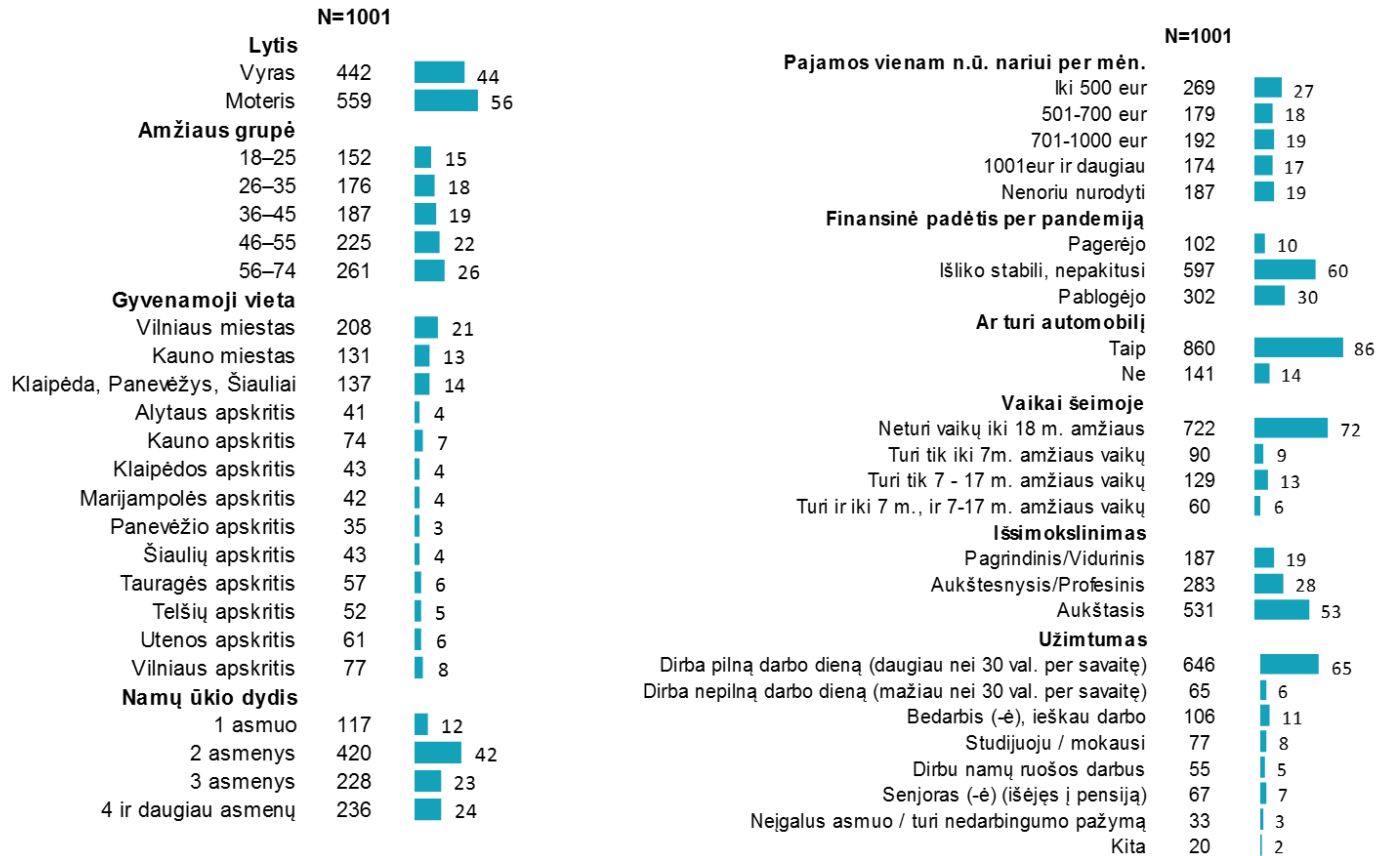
N=1001

| | | |
|---|---|---|
| **Lytis** | | |
| Vyras | 442 | 44 |
| Moteris | 559 | 56 |
| **Amžiaus grupė** | | |
| 18–25 | 152 | 15 |
| 26–35 | 176 | 18 |
| 36–45 | 187 | 19 |
| 46–55 | 225 | 22 |
| 56–74 | 261 | 26 |
| **Gyvenamoji vieta** | | |
| Vilniaus miestas | 208 | 21 |
| Kauno miestas | 131 | 13 |
| Klaipėda, Panevėžys, Šiauliai | 137 | 14 |
| Alytaus apskritis | 41 | 4 |
| Kauno apskritis | 74 | 7 |
| Klaipėdos apskritis | 43 | 4 |
| Marijampolės apskritis | 42 | 4 |
| Panevėžio apskritis | 35 | 3 |
| Šiaulių apskritis | 43 | 4 |
| Tauragės apskritis | 57 | 6 |
| Telšių apskritis | 52 | 5 |
| Utenos apskritis | 61 | 6 |
| Vilniaus apskritis | 77 | 8 |
| **Namų ūkio dydis** | | |
| 1 asmuo | 117 | 12 |
| 2 asmenys | 420 | 42 |
| 3 asmenys | 228 | 23 |
| 4 ir daugiau asmenų | 236 | 24 |

N=1001

| | | |
|---|---|---|
| **Pajamos vienam n.ū. nariui per mėn.** | | |
| Iki 500 eur | 269 | 27 |
| 501-700 eur | 179 | 18 |
| 701-1000 eur | 192 | 19 |
| 1001eur ir daugiau | 174 | 17 |
| Nenoriu nurodyti | 187 | 19 |
| **Finansinė padėtis per pandemiją** | | |
| Pagerėjo | 102 | 10 |
| Išliko stabili, nepakitusi | 597 | 60 |
| Pablogėjo | 302 | 30 |
| **Ar turi automobilį** | | |
| Taip | 860 | 86 |
| Ne | 141 | 14 |
| **Vaikai šeimoje** | | |
| Neturi vaikų iki 18 m. amžiaus | 722 | 72 |
| Turi tik iki 7m. amžiaus vaikų | 90 | 9 |
| Turi tik 7 - 17 m. amžiaus vaikų | 129 | 13 |
| Turi ir iki 7 m., ir 7-17 m. amžiaus vaikų | 60 | 6 |
| **Išsimokslinimas** | | |
| Pagrindinis/Vidurinis | 187 | 19 |
| Aukštesnysis/Profesinis | 283 | 28 |
| Aukštasis | 531 | 53 |
| **Užimtumas** | | |
| Dirba pilną darbo dieną (daugiau nei 30 val. per savaitę) | 646 | 65 |
| Dirba nepilną darbo dieną (mažiau nei 30 val. per savaitę) | 65 | 6 |
| Bedarbis (-ė), ieškau darbo | 106 | 11 |
| Studijuoju / mokausi | 77 | 8 |
| Dirbu namų ruošos darbus | 55 | 5 |
| Senjoras (-ė) (išėjęs į pensiją) | 67 | 7 |
| Neįgalus asmuo / turi nedarbingumo pažymą | 33 | 3 |
| Kita | 20 | 2 |